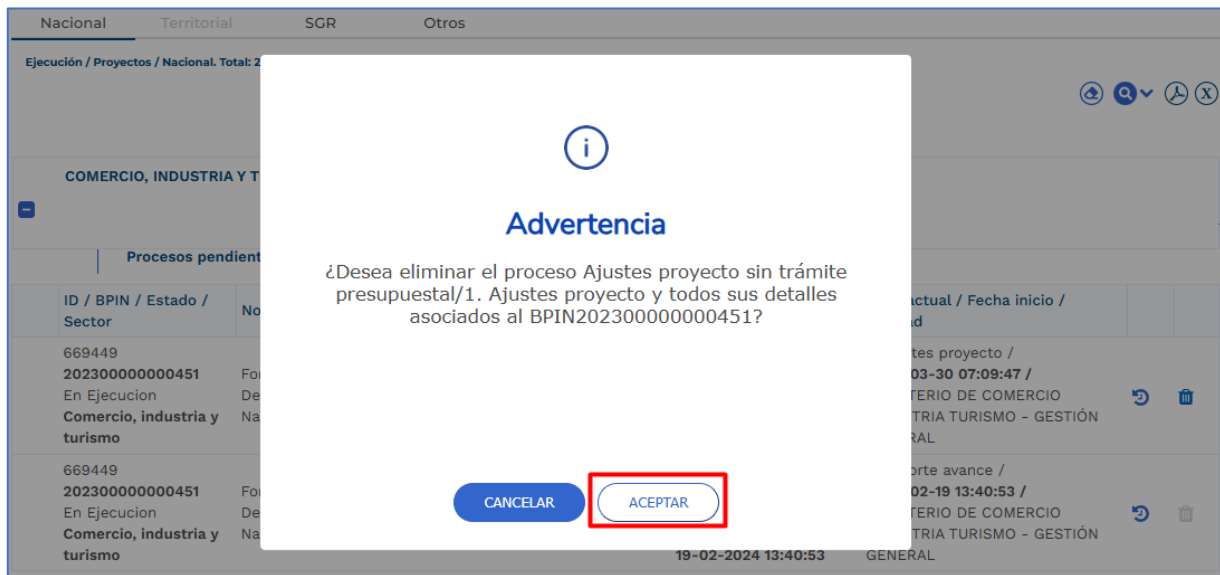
Nacional Territorial SGR Otros

Ejecución / Proyectos / Nacional. Total: 2

COMERCIO, INDUSTRIA Y T

Procesos pendient

ID / BPIN / Estado / Sector

No

actual / Fecha inicio / ad

669449
202300000000451
En Ejecucion
Comercio, industria y turismo

Fo
De
Na

tes proyecto /
03-30 07:09:47 /
TERIO DE COMERCIO
TRIA TURISMO - GESTIÓN
RAL

669449
202300000000451
En Ejecucion
Comercio, industria y turismo

Fo
De
Na

19-02-2024 13:40:53

orte avance /
02-19 13:40:53 /
TERIO DE COMERCIO
TRIA TURISMO - GESTIÓN
GENERAL

Advertencia

¿Desea eliminar el proceso Ajustes proyecto sin trámite presupuestal/1. Ajustes proyecto y todos sus detalles asociados al BPIN202300000000451?

CANCELAR

ACEPTAR